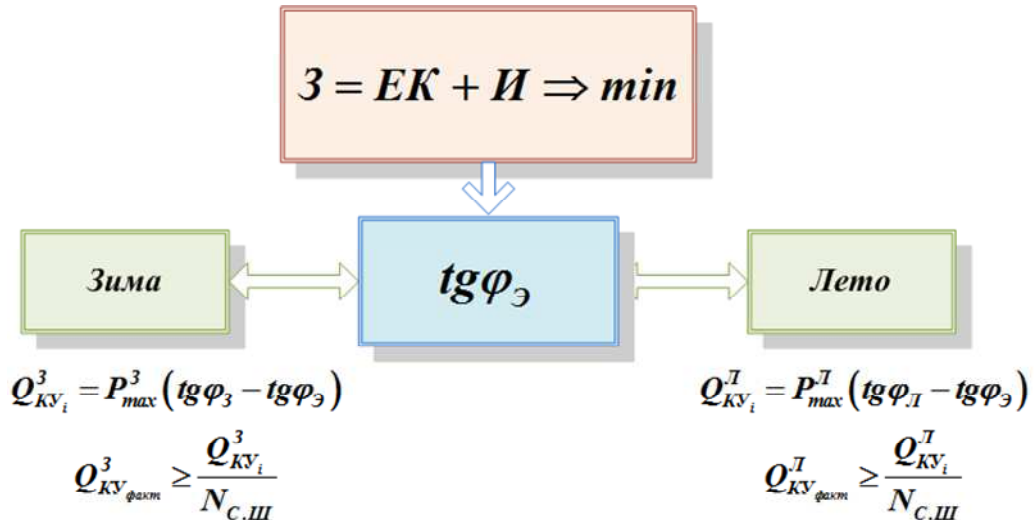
$З = ЕК + И \Rightarrow min$

$tg\varphi_Э$

Зима

Лето

$Q^З_{КУ_i} = P^З_{max}\left(tg\varphi_З - tg\varphi_Э\right)$

$Q^З_{КУ_{факт}} \geq \frac{Q^З_{КУ_i}}{N_{С.Ш}}$

$Q^Л_{КУ_i} = P^Л_{max}\left(tg\varphi_Л - tg\varphi_Э\right)$

$Q^Л_{КУ_{факт}} \geq \frac{Q^Л_{КУ_i}}{N_{С.Ш}}$